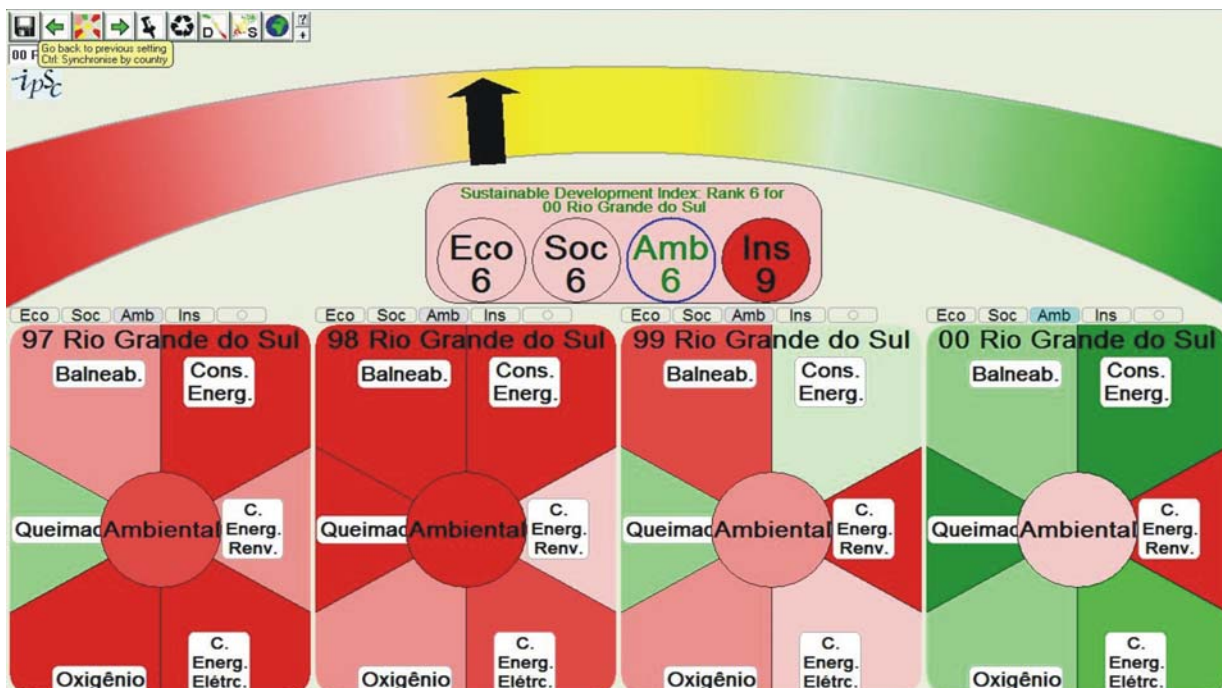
00 F Go back to previous setting
Ctrl: Synchronise by country

ipSc

Sustainable Development Index: Rank 6 for
00 Rio Grande do Sul

Eco
6
Soc
6
Amb
6
Ins
9

Eco Soc Amb Ins
97 Rio Grande do Sul
Balneab.
Cons.
Energ.
Queimad
Ambiental
C.
Energ.
Renv.
Oxigênio
C.
Energ.
Elétrc.

Eco Soc Amb Ins
98 Rio Grande do Sul
Balneab.
Cons.
Energ.
Queimad
Ambiental
C.
Energ.
Renv.
Oxigênio
C.
Energ.
Elétrc.

Eco Soc Amb Ins
99 Rio Grande do Sul
Balneab.
Cons.
Energ.
Queimad
Ambiental
C.
Energ.
Renv.
Oxigênio
C.
Energ.
Elétrc.

Eco Soc Amb Ins
00 Rio Grande do Sul
Balneab.
Cons.
Energ.
Queimad
Ambiental
C.
Energ.
Renv.
Oxigênio
C.
Energ.
Elétrc.